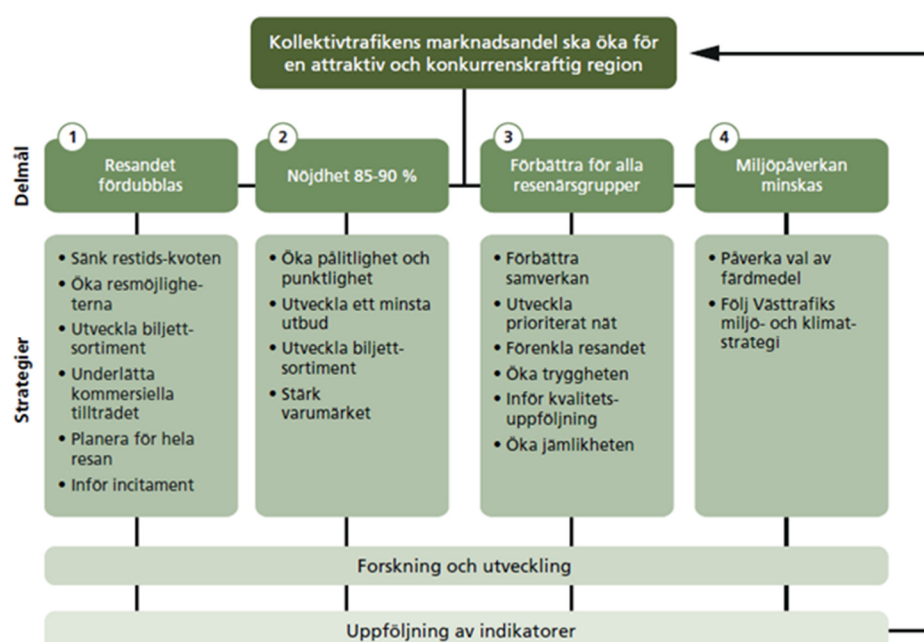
Kollektivtrafikens marknadsandel ska öka för en attraktiv och konkurrenskraftig region

Delmål

1
Resandet fördubblas

2
Nöjdhet 85-90 %

3
Förbättra för alla resenärsgrupper

4
Miljöpåverkan minskas

Strategier

• Sänk restids-kvoten
• Öka resmöjligheterna
• Utveckla biljettsortiment
• Underlätta kommersiella tillträdet
• Planera för hela resan
• Inför incitament

• Öka pålitlighet och punktlighet
• Utveckla ett minsta utbud
• Utveckla biljettsortiment
• Stärk varumärket

• Förbättra samverkan
• Utveckla prioriterat nät
• Förenkla resandet
• Öka tryggheten
• Inför kvalitetsuppföljning
• Öka jämlikheten

• Påverka val av färdmedel
• Följ Västtrafiks miljö- och klimatstrategi

Forskning och utveckling

Uppföljning av indikatorer